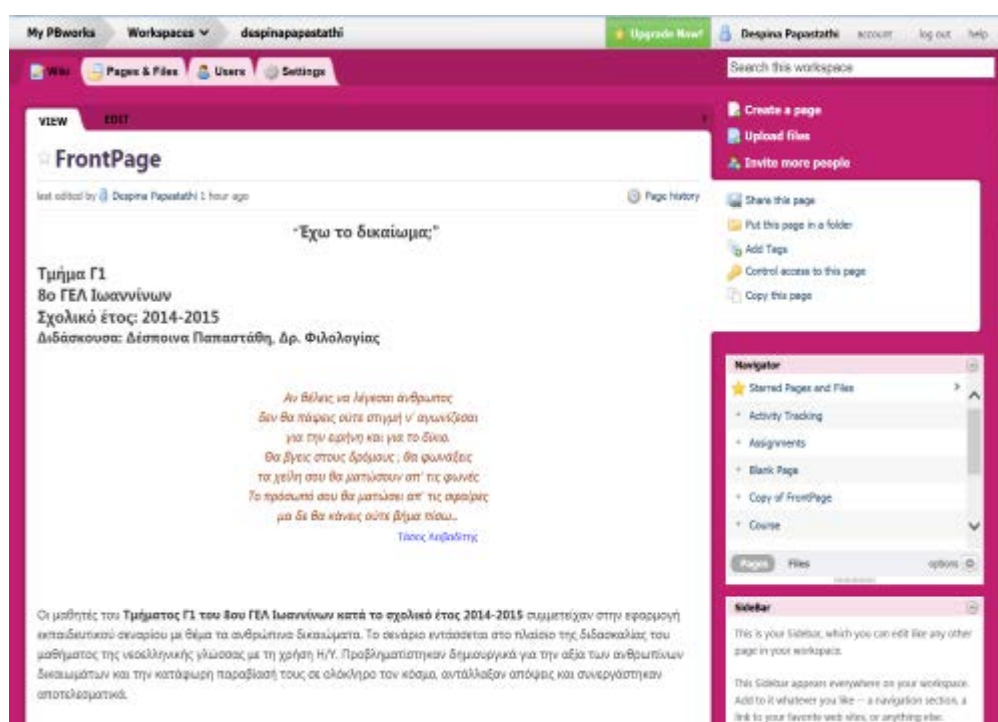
My PBworks Workspaces ∨ despinapapastathi

Upgrade Now! Despina Papastathi account log out help

Wiki Pages & Files Users Settings

Search this workspace

VIEW EDIT

FrontPage

last edited by Despina Papastathi 1 hour ago

Page history

"Έχω το δικαίωμα;"

Τμήμα Γ1
8ο ΓΕΛ Ιωαννίνων
Σχολικό έτος: 2014-2015
Διδάσκουσα: Δέσποινα Παπαστάθη, Δρ. Φιλολογίας

Αν θέλεις να λέγεσαι άνθρωπος
δεν θα πάψεις ούτε στιγμή ν' αγωνίζεσαι
για την ειρήνη και για το δίκιο.
Θα βγεις στους δρόμους, θα φωνάξεις
τα χείλη σου θα ματώσουν απ' τις φωνές
Το πρόσωπό σου θα ματώσει απ' τις σφαίρες
μα δε θα κάνεις ούτε βήμα πίσω..
Τάσος Λειβαδίτης

Οι μαθητές του Τμήματος Γ1 του 8ου ΓΕΛ Ιωαννίνων κατά το σχολικό έτος 2014-2015 συμμετείχαν στην εφαρμογή εκπαιδευτικού σεναρίου με θέμα τα ανθρώπινα δικαιώματα. Το σενάριο εντάσσεται στο πλαίσιο της διδασκαλίας του μαθήματος της νεοελληνικής γλώσσας με τη χρήση Η/Υ. Προβληματίστηκαν δημιουργικά για την αξία των ανθρωπίνων δικαιωμάτων και την κατάφωρη παραβίασή τους σε ολόκληρο τον κόσμο, αντάλλαξαν απόψεις και συνεργάστηκαν αποτελεσματικά.

Create a page
Upload files
Invite more people

Share this page
Put this page in a folder
Add Tags
Control access to this page
Copy this page

Navigator
Starred Pages and Files
Activity Tracking
Assignments
Blank Page
Copy of FrontPage
Course

Pages Files options

SideBar
This is your Sidebar, which you can edit like any other page in your workspace.

This Sidebar appears everywhere on your workspace. Add to it whatever you like -- a navigation section, a link to your favorite web sites, or anything else.